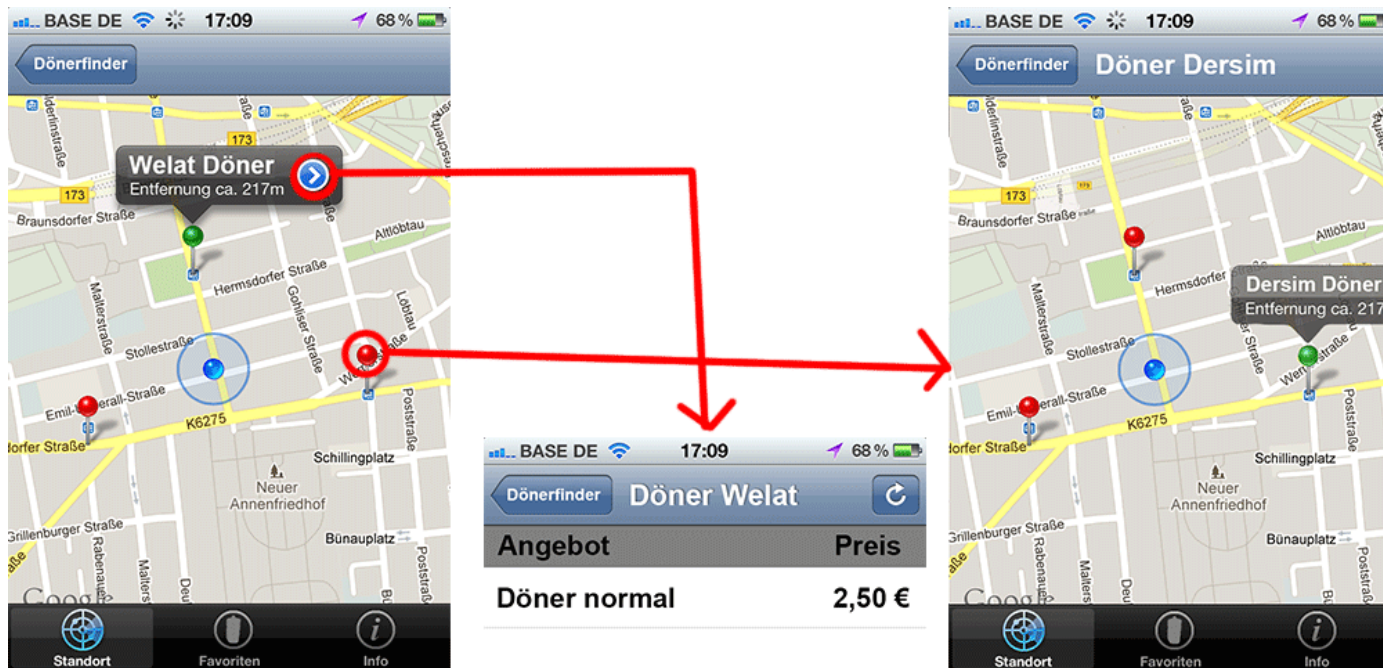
BASE DE 17:09 68 %

Dönerfinder

Welat Döner
Entfernung ca. 217m

173
173
Braunsdorfer Straße
Altlöbtau
Hermsdorfer Straße
Malterstraße
Gohliser Straße
Löbtau
Stollestraße
Emil-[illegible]erall-Straße
K6275
Poststraße
dorfer Straße
Schillingplatz
Neuer Annenfriedhof
Grillenburger Straße
Rabenau
Bünauplatz
Google

Standort
Favoriten
Info

BASE DE 17:09 68 %
Dönerfinder
Döner Welat

| Angebot | Preis |
|---|---|
| Döner normal | 2,50 € |

BASE DE 17:09 68 %
Dönerfinder
Döner Dersim

Dersim Döner
Entfernung ca. 217

173
Braunsdorfer Straße
Altlöbtau
Hermsdorfer
Malterstraße
Stollestraße
Emil-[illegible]erall-Straße
K6275
Poststraße
dorfer Straße
Schillingplatz
Neuer Annenfriedhof
Grillenburger Straße
Bünauplatz
Google

Standort
Favoriten
Info